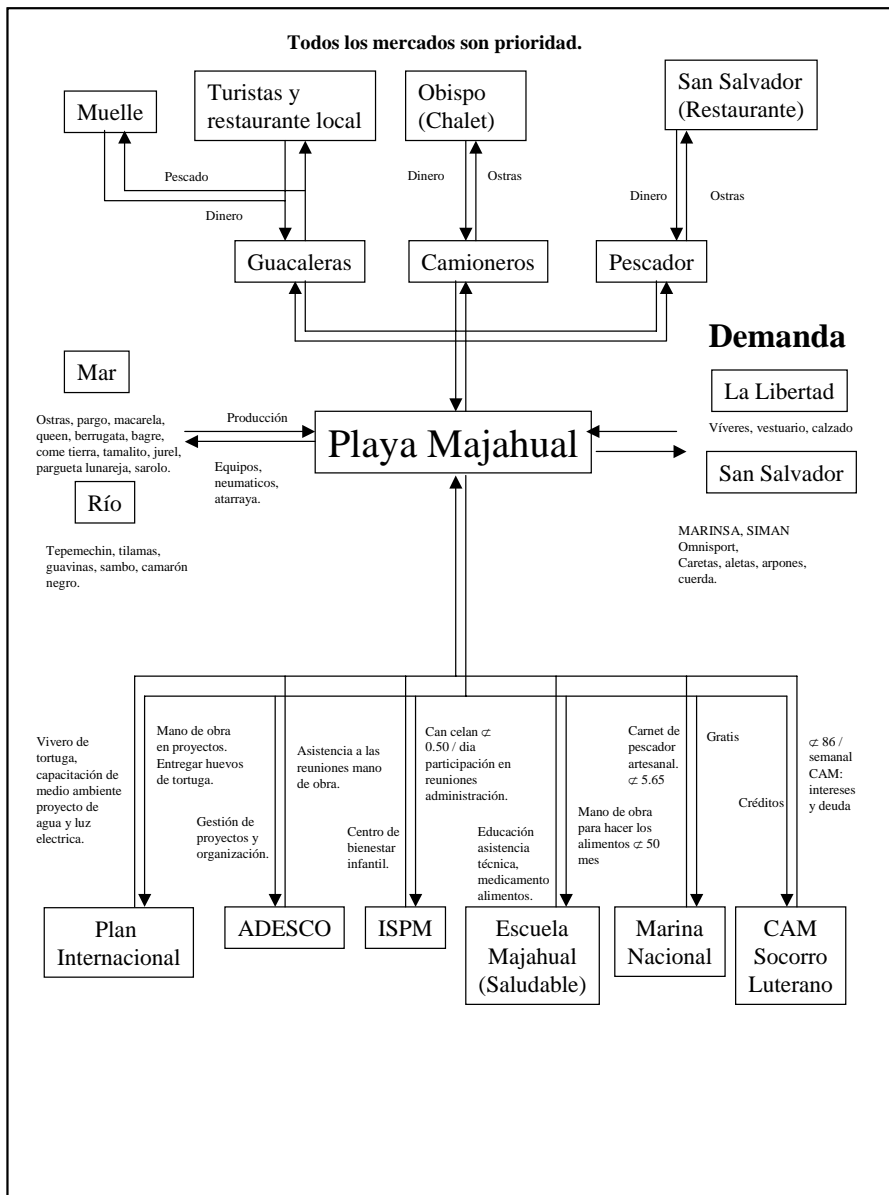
Todos los mercados son prioridad.

Muelle

Turistas y restaurante local

Obispo (Chalet)

San Salvador (Restaurante)

Pescado

Dinero

Dinero

Ostras

Dinero

Ostras

Guacaleras

Camioneros

Pescador

Demanda

Mar

La Libertad

Ostras, pargo, macarela, queen, berrugata, bagre, come tierra, tamalito, jurel, pargueta lunareja, sarolo.

Producción

Playa Majahual

Víveres, vestuario, calzado

Equipos, neumaticos, atarraya.

San Salvador

Río

Tepemechin, tilamas, guavinas, sambo, camarón negro.

MARINSA, SIMAN Omnisport, Caretas, aletas, arpones, cuerda.

Vivero de tortuga, capacitación de medio ambiente proyecto de agua y luz electrica.

Mano de obra en proyectos. Entregar huevos de tortuga.

Gestión de proyectos y organización.

Asistencia a las reuniones mano de obra.

Centro de bienestar infantil.

Can celan ¢ 0.50 / dia participación en reuniones administración.

Educación asistencia técnica, medicamento alimentos.

Mano de obra para hacer los alimentos ¢ 50 mes

Carnet de pescador artesanal. ¢ 5.65

Gratis

Créditos

¢ 86 / semanal CAM: intereses y deuda

Plan Internacional

ADESCO

ISPM

Escuela Majahual (Saludable)

Marina Nacional

CAM Socorro Luterano